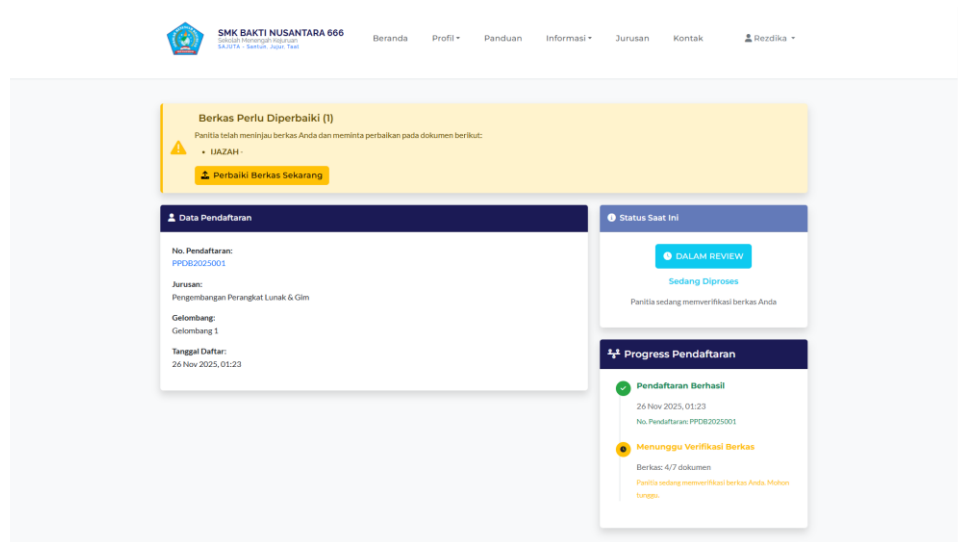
SMK BAKTI NUSANTARA 666
Sekolah Menengah Kejuruan
SAJUTA - Santun, Jujur, Taat

Beranda Profil Panduan Informasi Jurusan Kontak Rezdika

Berkas Perlu Diperbaiki (1)

Panitia telah meninjau berkas Anda dan meminta perbaikan pada dokumen berikut:

- IJAZAH -

Perbaiki Berkas Sekarang

Data Pendaftaran

No. Pendaftaran:
PPDB2025001

Jurusan:
Pengembangan Perangkat Lunak & Gim

Gelombang:
Gelombang 1

Tanggal Daftar:
26 Nov 2025, 01:23

Status Saat Ini

DALAM REVIEW

Sedang Diproses

Panitia sedang memverifikasi berkas Anda

Progress Pendaftaran

Pendaftaran Berhasil

26 Nov 2025, 01:23

No. Pendaftaran: PPDB2025001

Menunggu Verifikasi Berkas

Berkas: 4/7 dokumen

Panitia sedang memverifikasi berkas Anda. Mohon tunggu.